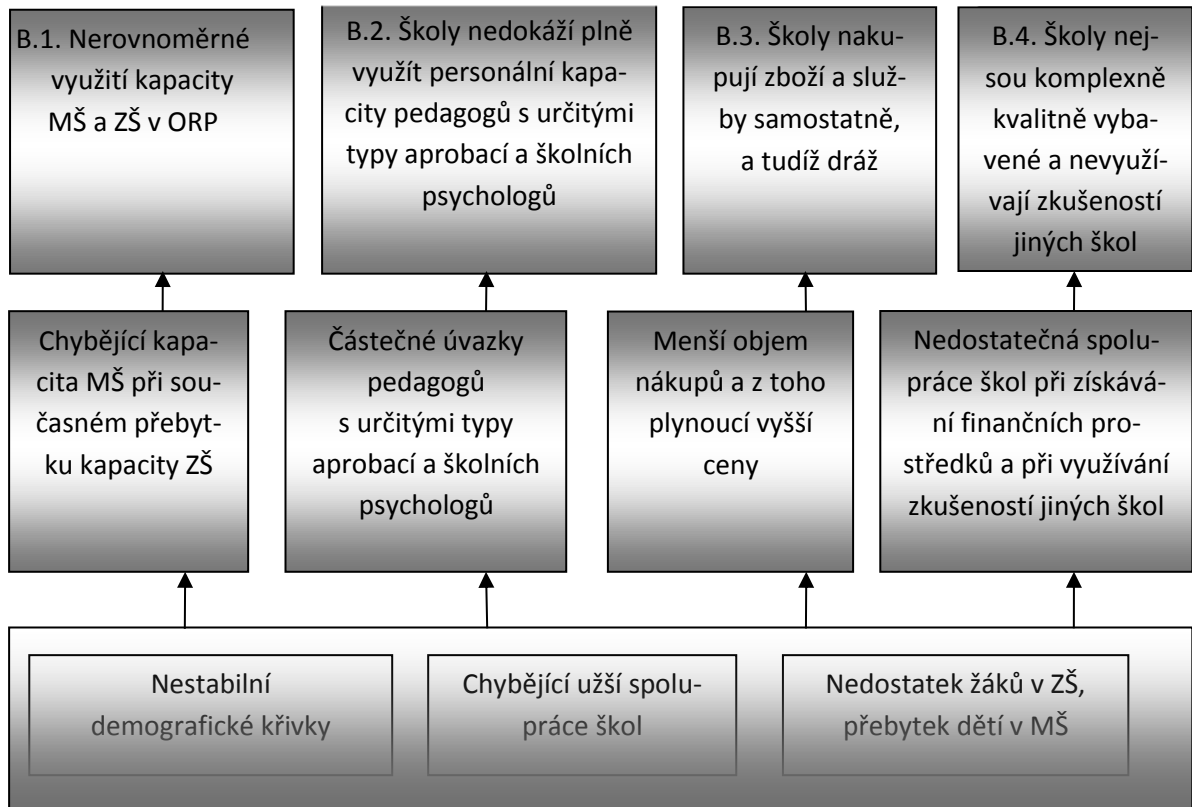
B.1. Nerovnoměrné využití kapacity MŠ a ZŠ v ORP

B.2. Školy nedokáží plně využít personální kapacity pedagogů s určitými typy aprobací a školních psychologů

B.3. Školy nakupují zboží a služby samostatně, a tudíž dráž

B.4. Školy nejsou komplexně kvalitně vybavené a nevyužívají zkušeností jiných škol

Chybějící kapacita MŠ při současném přebytku kapacity ZŠ

Částečné úvazky pedagogů s určitými typy aprobací a školních psychologů

Menší objem nákupů a z toho plynoucí vyšší ceny

Nedostatečná spolupráce škol při získávání finančních prostředků a při využívání zkušeností jiných škol

Nestabilní demografické křivky

Chybějící užší spolupráce škol

Nedostatek žáků v ZŠ, přebytek dětí v MŠ